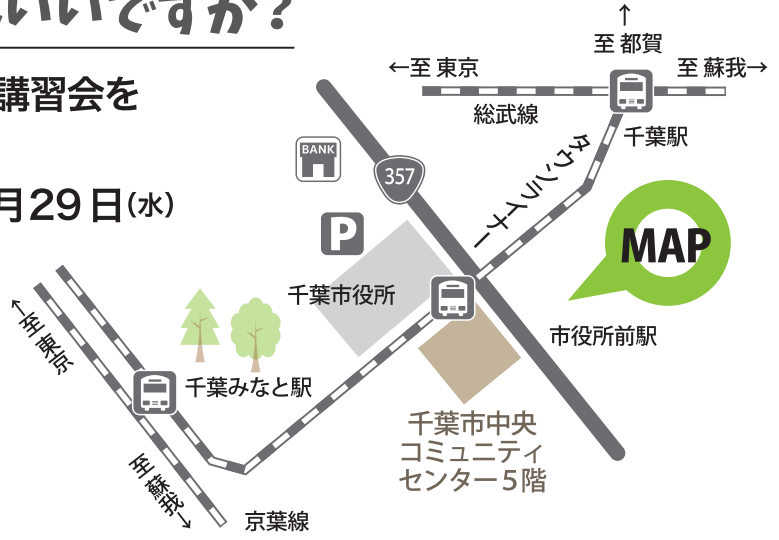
いいですか？

講習会を

月29日(水)

↑
至 都賀

←至 東京

至 蘇我→

総武線

千葉駅

BANK

357

タウンライナー

MAP

P

千葉市役所

市役所前駅

←至 東京

千葉みなと駅

千葉市中央
コミュニティ
センター5階

至蘇我→

京葉線